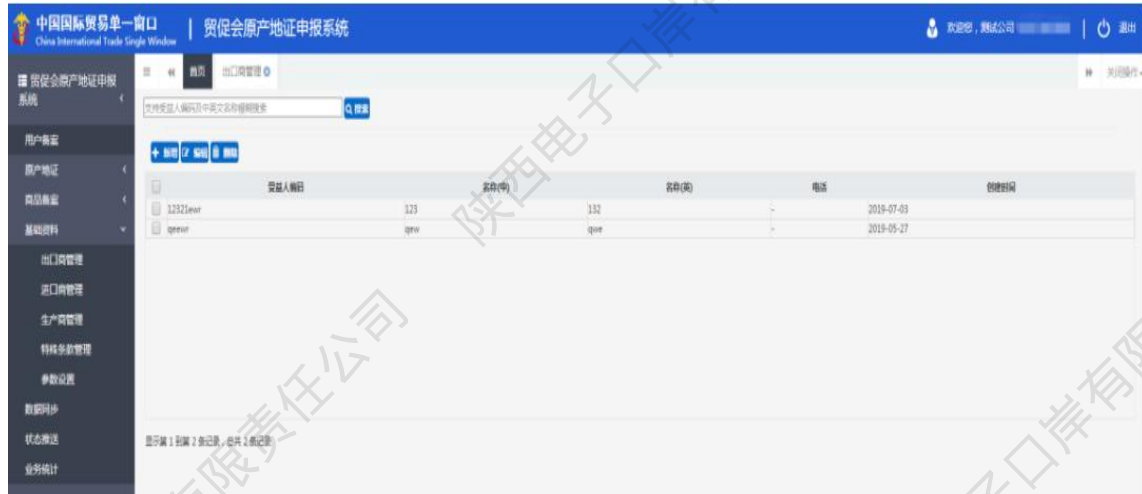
中国国际贸易单一窗口
China International Trade Single Window
| 贸促会原产地证申报系统

欢迎您，测试公司 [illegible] | 退出

贸促会原产地证申报系统

用户备案
原产地证
商品备案
基础资料
出口商管理
进口商管理
生产商管理
特殊条款管理
参数设置
数据同步
状态推送
业务统计

首页 出口商管理

关闭操作

支持受益人编码及中英文名称模糊搜索 搜索

+ 新增 编辑 删除

| | 受益人编码 | 名称(中) | 名称(英) | 电话 | 创建时间 |
|---|---|---|---|---|---|
| | 12321ewr | 123 | 132 | - | 2019-07-03 |
| | qewer | qew | qwe | - | 2019-05-27 |

显示第 1 到第 2 条记录，总共 2 条记录

陕西电子口岸有限责任公司